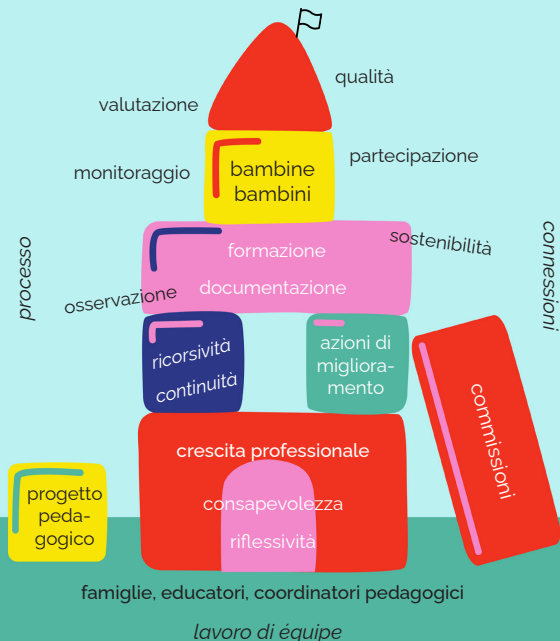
qualità

valutazione

bambine bambini

monitoraggio

partecipazione

processo

sostenibilità

connessioni

formazione

documentazione

osservazione

ricorsività

continuità

azioni di miglioramento

commissioni

crescita professionale

consapevolezza

riflessività

progetto pedagogico

famiglie, educatori, coordinatori pedagogici

lavoro di équipe